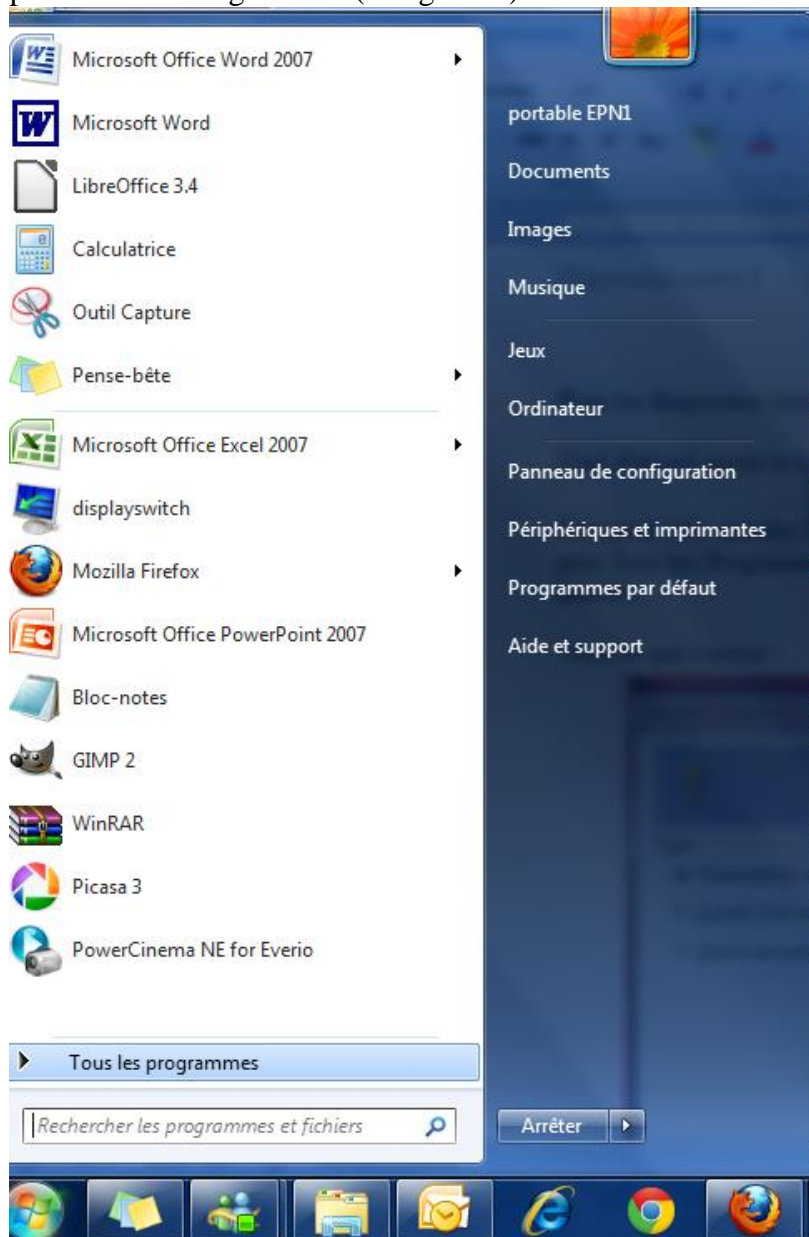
Microsoft Office Word 2007
Microsoft Word
LibreOffice 3.4
Calculatrice
Outil Capture
Pense-bête
Microsoft Office Excel 2007
displayswitch
Mozilla Firefox
Microsoft Office PowerPoint 2007
Bloc-notes
GIMP 2
WinRAR
Picasa 3
PowerCinema NE for Everio

Tous les programmes

Rechercher les programmes et fichiers

portable EPN1
Documents
Images
Musique
Jeux
Ordinateur
Panneau de configuration
Périphériques et imprimantes
Programmes par défaut
Aide et support

Arrêter